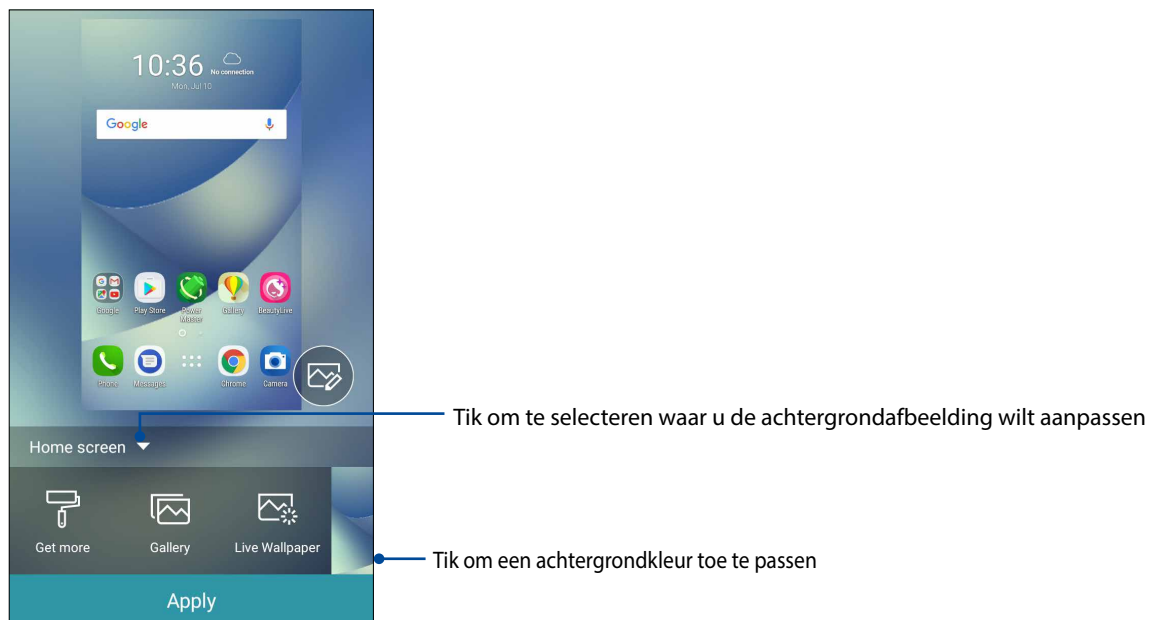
10:36 No connection
Mon, Jul 10

Google

Google Play Store Power Master Gallery BeautyLive

Phone Messages Chrome Camera

Tik om te selecteren waar u de achtergrondafbeelding wilt aanpassen

Home screen

Get more Gallery Live Wallpaper

Tik om een achtergrondkleur toe te passen

Apply